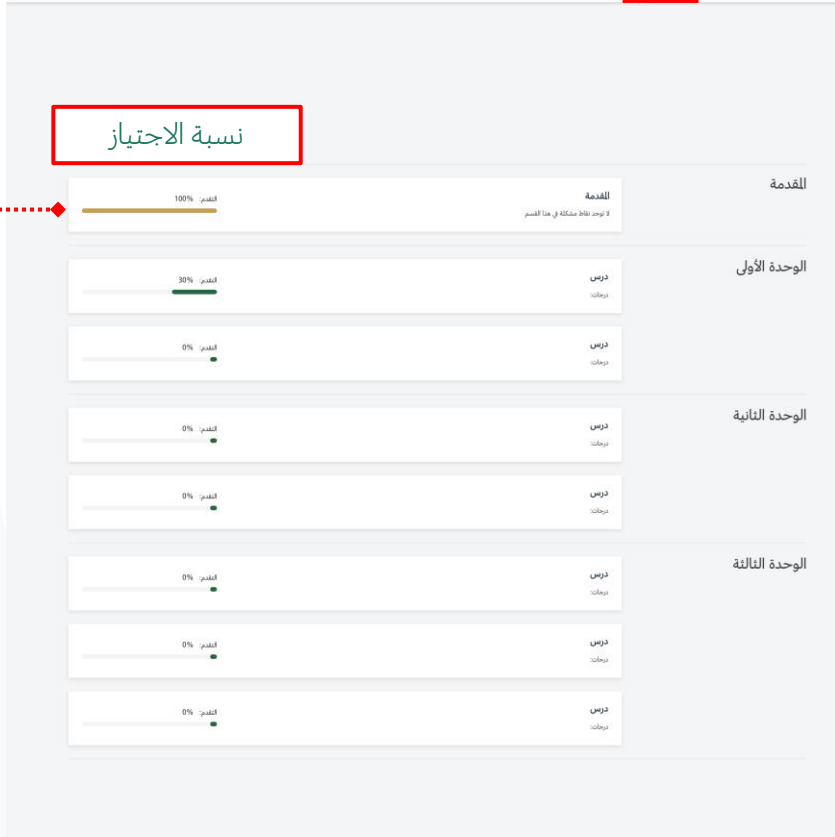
نسبة الاجتياز

المقدمة

المقدمة
لا توجد نقاط مشكلة في هذا القسم
التقدم: 100%

الوحدة الأولى

درس
درجات:
التقدم: 30%

درس
درجات:
التقدم: 0%

الوحدة الثانية

درس
درجات:
التقدم: 0%

درس
درجات:
التقدم: 0%

الوحدة الثالثة

درس
درجات:
التقدم: 0%

درس
درجات:
التقدم: 0%

درس
درجات:
التقدم: 0%